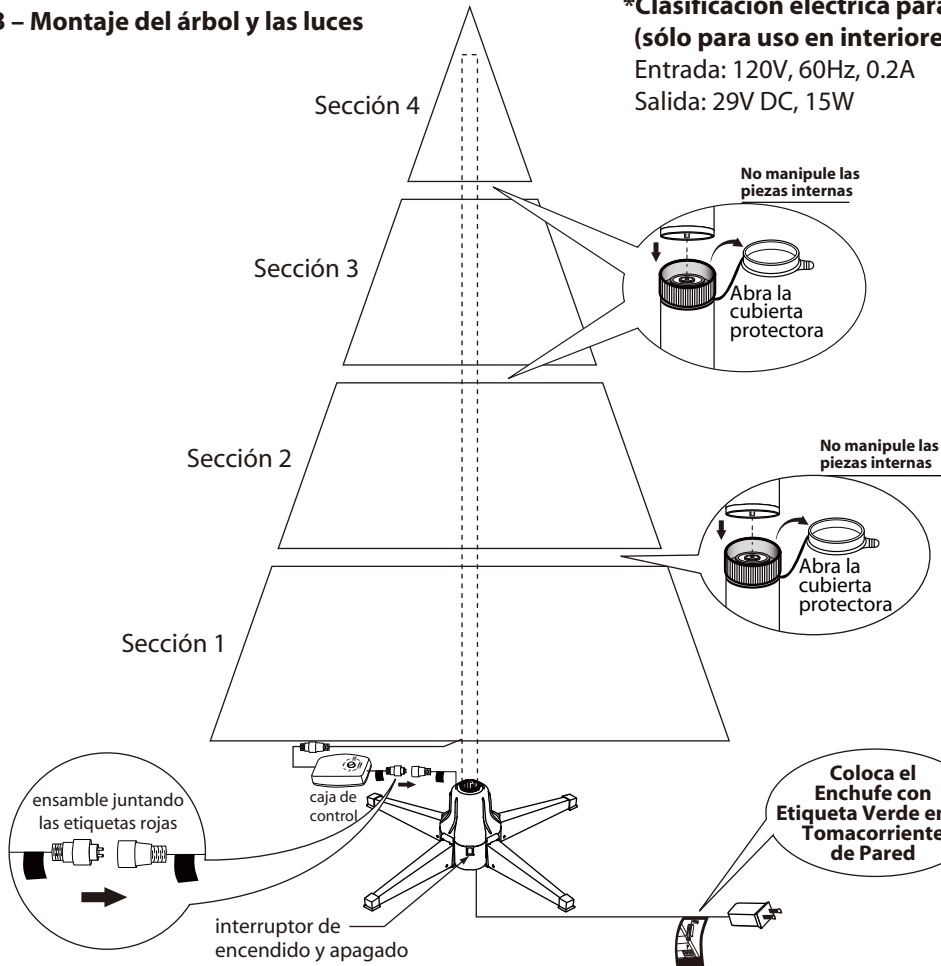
3 – Montaje del árbol y las luces

*Clasificación eléctrica para (sólo para uso en interiore

Entrada: 120V, 60Hz, 0.2A
Salida: 29V DC, 15W

Sección 4

No manipule las piezas internas

Sección 3

Abra la cubierta protectora

Sección 2

No manipule las piezas internas

Abra la cubierta protectora

Sección 1

ensamble juntando las etiquetas rojas

caja de control

interruptor de encendido y apagado

Coloca el Enchufe con Etiqueta Verde en Tomacorriente de Pared